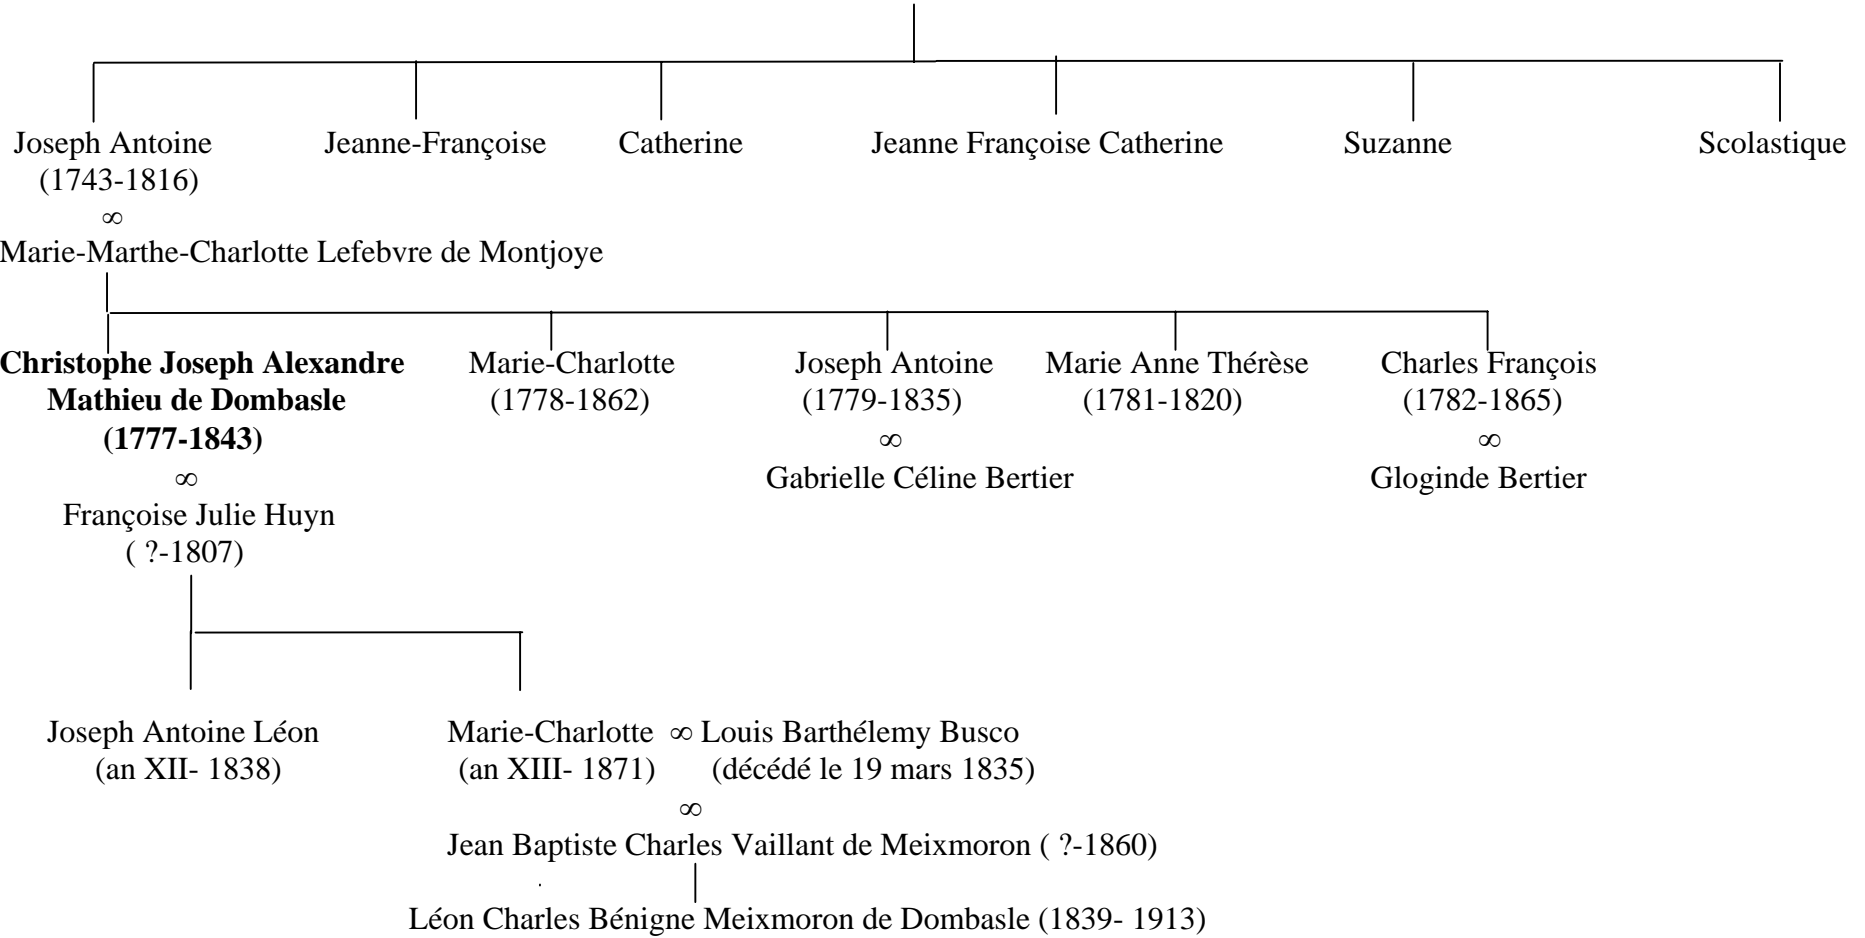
Joseph Antoine
(1743-1816)
∞
Marie-Marthe-Charlotte Lefebvre de Montjoye

Jeanne-Françoise

Catherine

Jeanne Françoise Catherine

Suzanne

Scolastique

**Christophe Joseph Alexandre Mathieu de Dombasle (1777-1843)**
∞
Françoise Julie Huyn
( ?-1807)

Marie-Charlotte
(1778-1862)

Joseph Antoine
(1779-1835)
∞
Gabrielle Céline Bertier

Marie Anne Thérèse
(1781-1820)

Charles François
(1782-1865)
∞
Gloginde Bertier

Joseph Antoine Léon
(an XII- 1838)

Marie-Charlotte ∞ Louis Barthélemy Busco
(an XIII- 1871) (décédé le 19 mars 1835)
∞
Jean Baptiste Charles Vaillant de Meixmoron ( ?-1860)

Léon Charles Bénigne Meixmoron de Dombasle (1839- 1913)